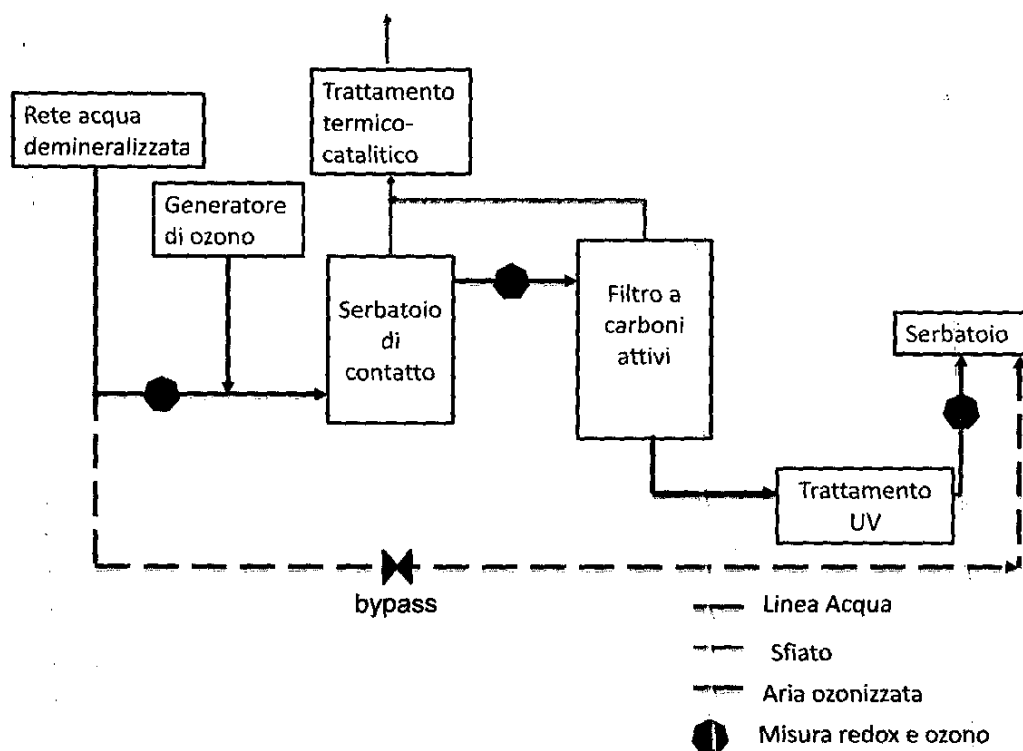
Rete acqua demineralizzata

Trattamento termico-catalitico

Generatore di ozono

Serbatoio di contatto

Filtro a carboni attivi

Serbatoio

Trattamento UV

bypass

Linea Acqua

Sfiato

Aria ozonizzata

Misura redox e ozono